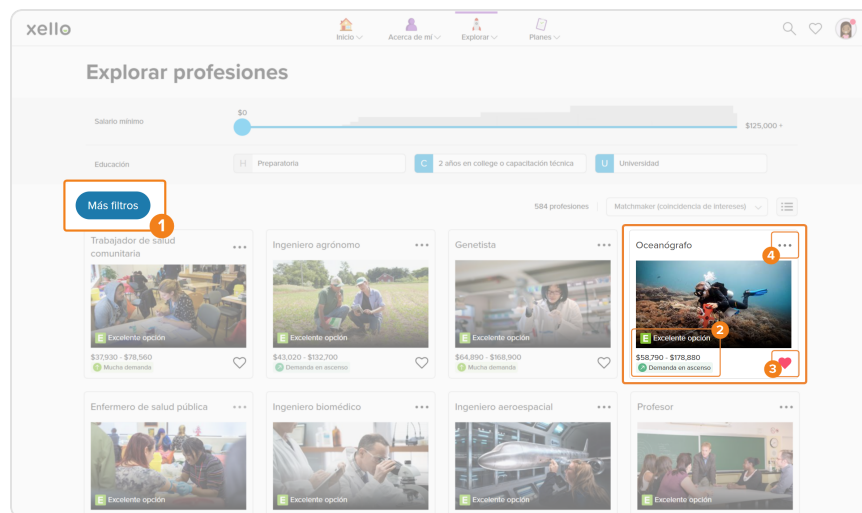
xello

Inicio
Acerca de mí
Explorar
Planes

Explorar profesiones

Salario mínimo
$0
$125,000 +

Educación
H Preparatoria
C 2 años en college o capacitación técnica
U Universidad

Más filtros
1

584 profesiones
Matchmaker (coincidencia de intereses)

Trabajador de salud comunitaria
E Excelente opción
$37,930 - $78,560
Mucha demanda

Ingeniero agrónomo
E Excelente opción
$43,020 - $132,700
Demanda en ascenso

Genetista
E Excelente opción
$64,890 - $168,900
Mucha demanda

Oceanógrafo
4
E Excelente opción
2
$58,790 - $178,880
Demanda en ascenso
3

Enfermero de salud pública
E Excelente opción

Ingeniero biomédico
E Excelente opción

Ingeniero aeroespacial
E Excelente opción

Profesor
E Excelente opción